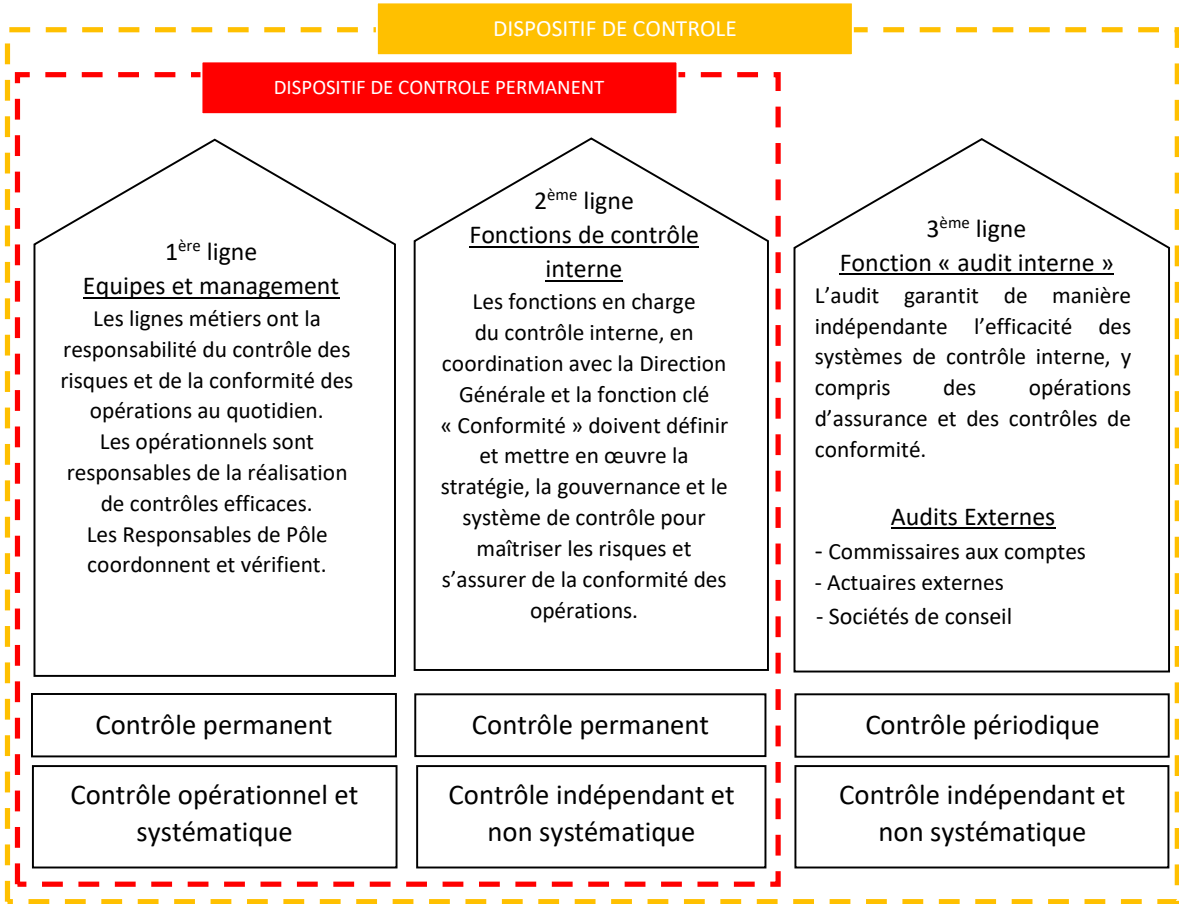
DISPOSITIF DE CONTROLE

DISPOSITIF DE CONTROLE PERMANENT

1$^{ère}$ ligne
Equipes et management
Les lignes métiers ont la responsabilité du contrôle des risques et de la conformité des opérations au quotidien.
Les opérationnels sont responsables de la réalisation de contrôles efficaces.
Les Responsables de Pôle coordonnent et vérifient.

2$^{ème}$ ligne
Fonctions de contrôle interne
Les fonctions en charge du contrôle interne, en coordination avec la Direction Générale et la fonction clé « Conformité » doivent définir et mettre en œuvre la stratégie, la gouvernance et le système de contrôle pour maîtriser les risques et s'assurer de la conformité des opérations.

3$^{ème}$ ligne
Fonction « audit interne »
L'audit garantit de manière indépendante l'efficacité des systèmes de contrôle interne, y compris des opérations d'assurance et des contrôles de conformité.

Audits Externes
- Commissaires aux comptes
- Actuaires externes
- Sociétés de conseil

Contrôle permanent

Contrôle opérationnel et systématique

Contrôle permanent

Contrôle indépendant et non systématique

Contrôle périodique

Contrôle indépendant et non systématique